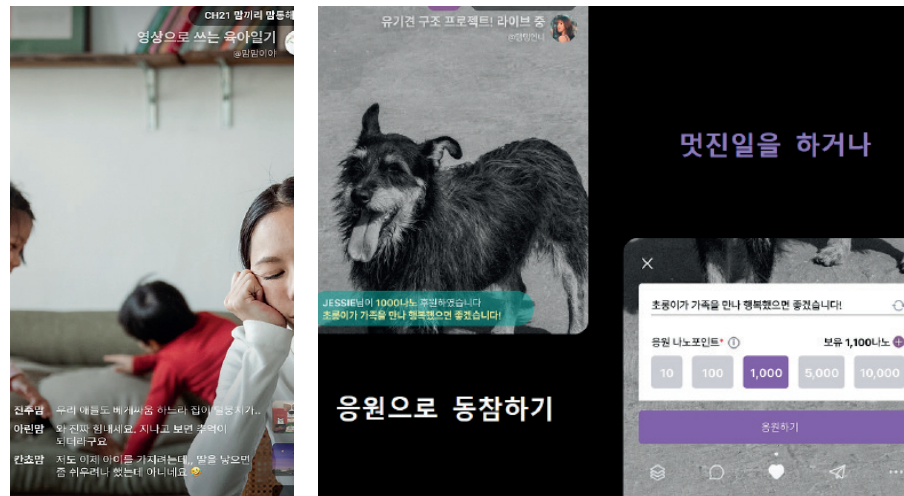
CH21 맘끼리 맘통해

영상으로 쓰는 육아일기
@맘맘이아

진주맘 우리 애들도 베개싸움 하느라 집이 발칵...
아린맘 와 진짜 힘내세요. 지나고 보면 추억이 되더라구요
칸쵸맘 저도 이제 아이를 가지려는데.. 딸을 낳으면 좀 쉬우려나 했는데 아니네요 😂

유기견 구조 프로젝트! 라이브 중
@행맘언니

JESSIE님이 1000나노 후원하였습니다
초롱이가 가족을 만나 행복했으면 좋겠습니다!

응원으로 동참하기

멋진일을 하거나

×

초롱이가 가족을 만나 행복했으면 좋겠습니다!

응원 나노포인트* ⓘ

보유 1,100나노

| 10 | 100 | 1,000 | 5,000 | 10,000 |
|---|---|---|---|---|

응원하기